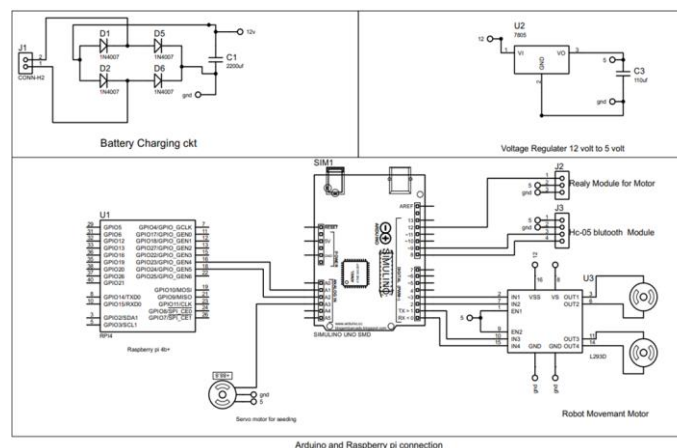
J1
CONN-H2
D1
1N4007
D5
1N4007
D2
1N4007
D6
1N4007
C1
2200uf
12v
gnd
Battery Charging ckt

U2
7805
12
VI
VO
GND
5
C3
110uf
gnd
Voltage Regulater 12 volt to 5 volt

SIM1
J2
5
gnd
Realy Module for Motor
J3
5
gnd
Hc-05 blutooth Module
AREF
13
12
~11
~10
~9
8
7
~6
~5
4
~3
2
TX 1
RX 0
RESET
5V
GND
A0
A1
A2
A3
A4
A5
ARDUINO
SIMULINO
SIMULINO UNO SMD

U1
GPIO5
GPIO6
GPIO12
GPIO13
GPIO16
GPIO19
GPIO20
GPIO26
GPIO21
GPIO4/GPIO_GCLK
GPIO17/GPIO_GEN0
GPIO18/GPIO_GEN1
GPIO27/GPIO_GEN2
GPIO22/GPIO_GEN3
GPIO23/GPIO_GEN4
GPIO24/GPIO_GEN5
GPIO25/GPIO_GEN6
GPIO10/MOSI
GPIO9/MISO
GPIO11/CLK
GPIO8/SPI_CE0
GPIO7/SPI_CE1
GPIO14/TXD0
GPIO15/RXD0
GPIO2/SDA1
GPIO3/SCL1
RPI4
Raspberry pi 4b+

gnd
5
Servo motor for seeding

U3
12
16
8
VSS
VS
IN1
IN2
EN1
EN2
IN3
IN4
OUT1
OUT2
OUT3
OUT4
GND
GND
L293D
5
gnd
gnd
Robot Movemant Motor

Arduino and Raspberry pi connection